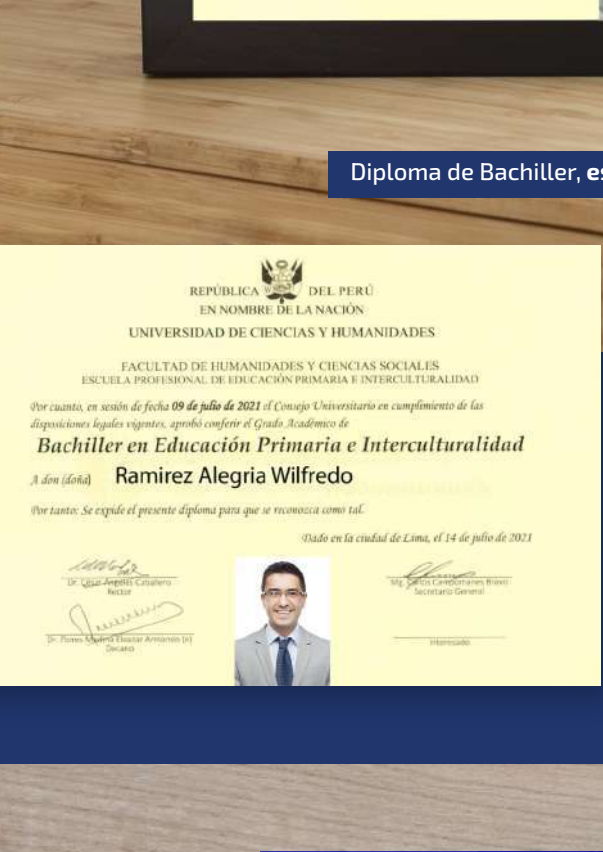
Diploma de Bachiller, es

REPÚBLICA DEL PERÚ
EN NOMBRE DE LA NACIÓN
UNIVERSIDAD DE CIENCIAS Y HUMANIDADES

FACULTAD DE HUMANIDADES Y CIENCIAS SOCIALES
ESCUELA PROFESIONAL DE EDUCACIÓN PRIMARIA E INTERCULTURALIDAD

Por cuanto, en sesión de fecha 09 de julio de 2021 el Consejo Universitario en cumplimiento de las disposiciones legales vigentes, aprobó conferir el Grado Académico de

Bachiller en Educación Primaria e Interculturalidad

A don (doña) Ramirez Alegria Wilfredo

Por tanto: Se expide el presente diploma para que se reconozca como tal.

Dado en la ciudad de Lima, el 14 de julio de 2021

Dr. César Ángeles Caballero
Rector

Mg. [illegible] Secretario General

Dr. Flores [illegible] Decano

Interesado